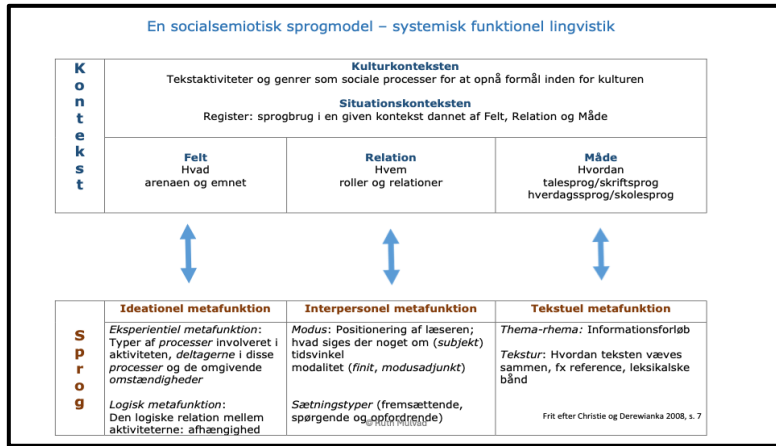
En socialsemiotisk sprogmodel – systemisk funktionel lingvistik

Kontekst

Kulturkonteksten
Tekstaktiviteter og genrer som sociale processer for at opnå formål inden for kulturen

Situationskonteksten
Register: sprogbrug i en given kontekst dannet af Felt, Relation og Måde

| Felt | Relation | Måde |
|---|---|---|
| Hvad arenaen og emnet | Hvem roller og relationer | Hvordan talesprog/skriftsprog hverdagssprog/skolesprog |

Sprog

| Ideationel metafunktion | Interpersonel metafunktion | Tekstuel metafunktion |
|---|---|---|
| *Eksperientiel metafunktion*: Typer af *processer* involveret i aktiviteten, *deltagerne* i disse *processer* og de omgivende *omstændigheder* | *Modus*: Positionering af læseren; hvad siges der noget om (*subjekt*) tidsvinkel modalitet (*finit*, *modusadjunkt*) | *Thema-rhema*: Informationsforløb |
| *Logisk metafunktion*: Den logiske relation mellem aktiviteterne: afhængighed | *Sætningstyper* (fremsættende, spørgende og opfordrende) | *Tekstur*: Hvordan teksten væves sammen, fx reference, leksikalske bånd |

Frit efter Christie og Derewianka 2008, s. 7

© Ruth Mulvad